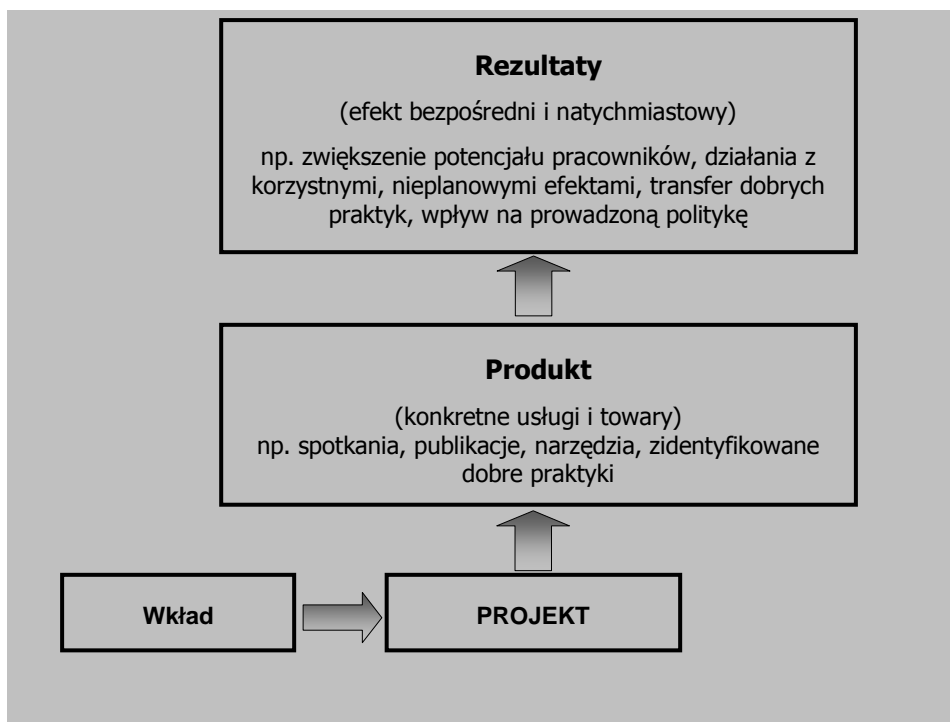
**Rezultaty**

(efekt bezpośredni i natychmiastowy)

np. zwiększenie potencjału pracowników, działania z korzystnymi, nieplanowymi efektami, transfer dobrych praktyk, wpływ na prowadzoną politykę

**Produkt**

(konkretne usługi i towary)
np. spotkania, publikacje, narzędzia, zidentyfikowane dobre praktyki

**Wkład**

**PROJEKT**